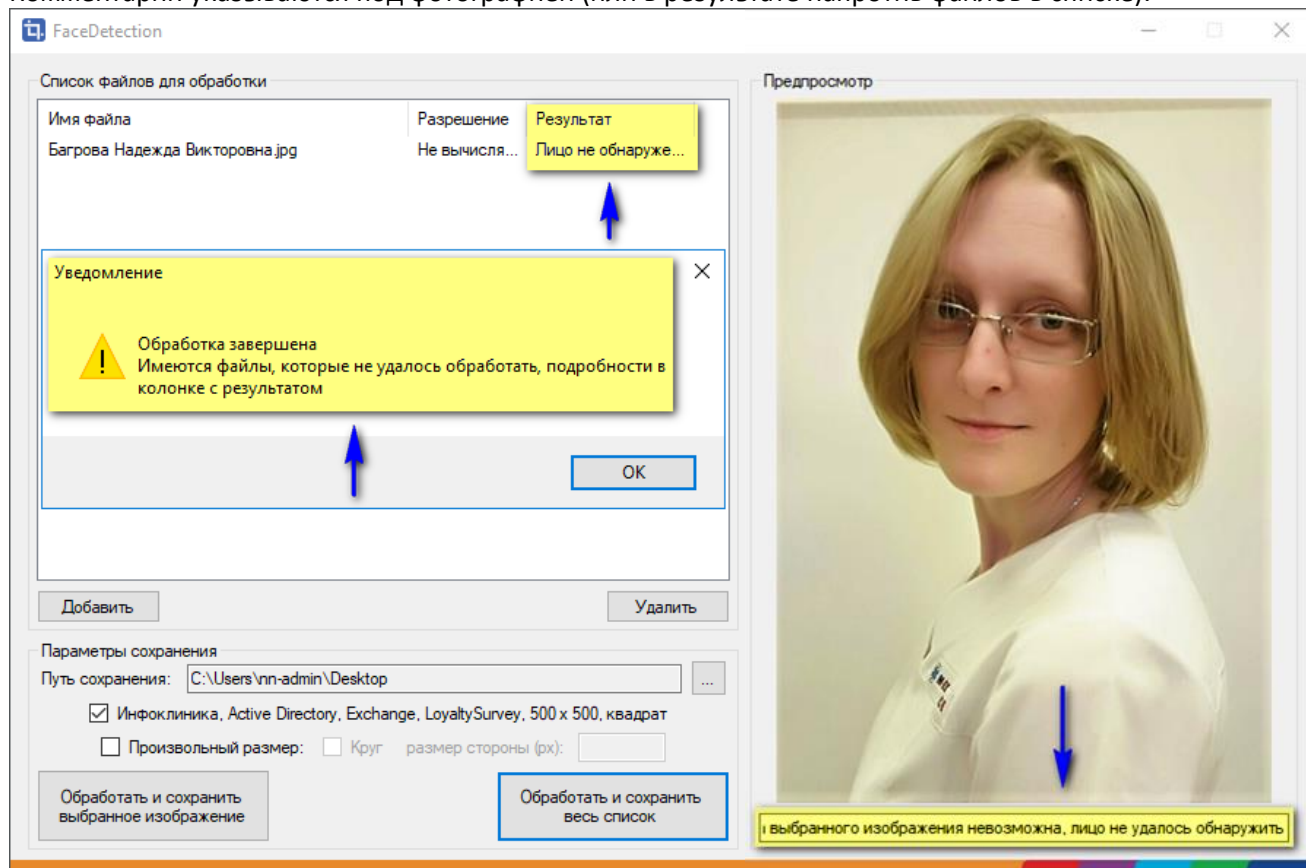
Комментарий указывается под фотографией (или в результате напротив файлов в списке).

FaceDetection

Список файлов для обработки

| Имя файла | Разрешение | Результат |
|---|---|---|
| Багрова Надежда Викторовна.jpg | Не вычисля... | Лицо не обнаруже... |

Уведомление

Обработка завершена
Имеются файлы, которые не удалось обработать, подробности в колонке с результатом

OK

Добавить

Удалить

Параметры сохранения

Путь сохранения: C:\Users\nn-admin\Desktop ...

Инфоклиника, Active Directory, Exchange, LoyaltySurvey, 500 x 500, квадрат

Произвольный размер: Круг размер стороны (px):

Обработать и сохранить выбранное изображение

Обработать и сохранить весь список

Предпросмотр

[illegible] выбранного изображения невозможна, лицо не удалось обнаружить